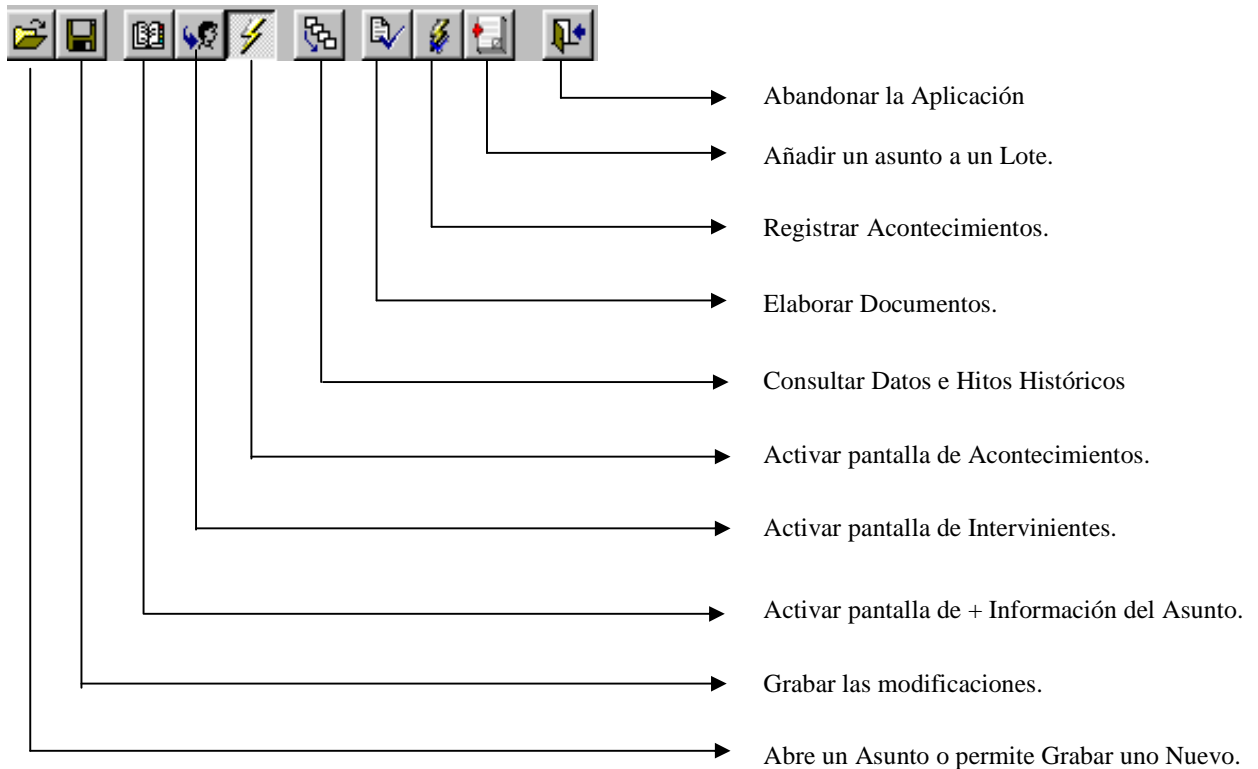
Abandonar la Aplicación

Añadir un asunto a un Lote.

Registrar Acontecimientos.

Elaborar Documentos.

Consultar Datos e Hitos Históricos

Activar pantalla de Acontecimientos.

Activar pantalla de Intervinientes.

Activar pantalla de + Información del Asunto.

Grabar las modificaciones.

Abre un Asunto o permite Grabar uno Nuevo.